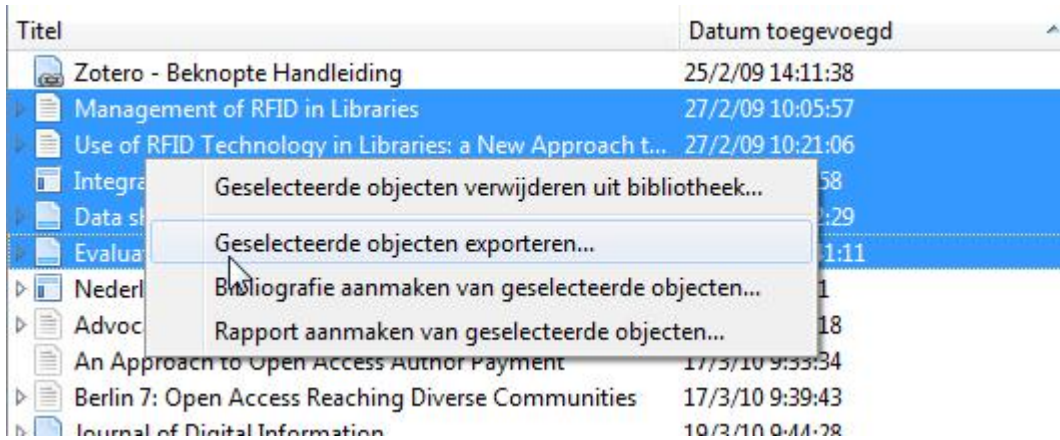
| Titel | Datum toegevoegd |
|---|---|
| Zotero - Beknopte Handleiding | 25/2/09 14:11:38 |
| Management of RFID in Libraries | 27/2/09 10:05:57 |
| Use of RFID Technology in Libraries: a New Approach t... | 27/2/09 10:21:06 |
| Integra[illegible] | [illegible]58 |
| Data s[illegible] | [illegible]2:29 |
| Evalua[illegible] | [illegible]1:11 |
| Nederl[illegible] | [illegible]1 |
| Advoc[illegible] | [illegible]18 |
| An Approach to Open Access Author Payment | 17/3/10 9:33:34 |
| Berlin 7: Open Access Reaching Diverse Communities | 17/3/10 9:39:43 |
| Journal of Digital Information | 19/3/10 9:44:28 |

Geselecteerde objecten verwijderen uit bibliotheek...
Geselecteerde objecten exporteren...
Bibliografie aanmaken van geselecteerde objecten...
Rapport aanmaken van geselecteerde objecten...